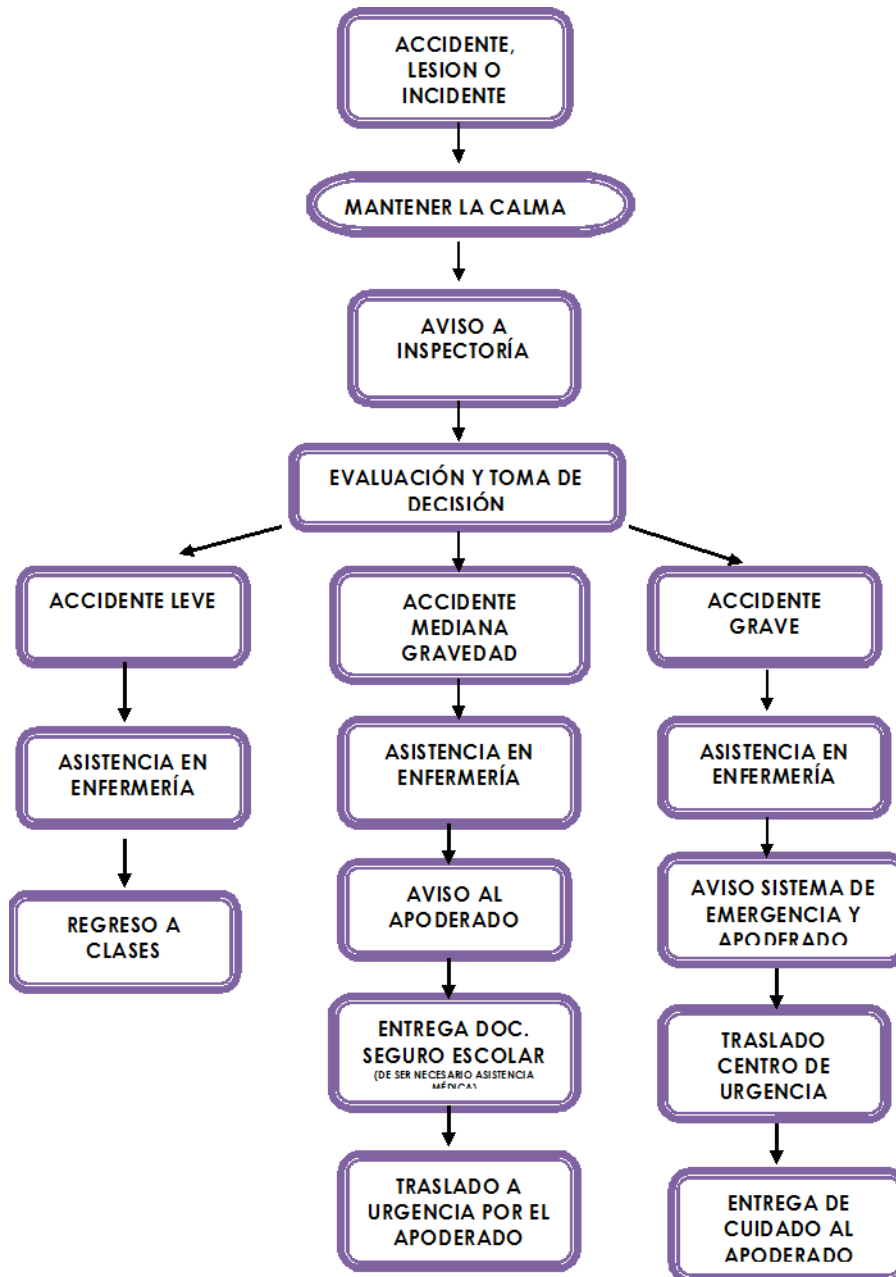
ACCIDENTE, LESION O INCIDENTE

MANTENER LA CALMA

AVISO A INSPECTORÍA

EVALUACIÓN Y TOMA DE DECISIÓN

ACCIDENTE LEVE

ASISTENCIA EN ENFERMERÍA

REGRESO A CLASES

ACCIDENTE MEDIANA GRAVEDAD

ASISTENCIA EN ENFERMERÍA

AVISO AL APODERADO

ENTREGA DOC. SEGURO ESCOLAR
(DE SER NECESARIO ASISTENCIA MÉDICA)

TRASLADO A URGENCIA POR EL APODERADO

ACCIDENTE GRAVE

ASISTENCIA EN ENFERMERÍA

AVISO SISTEMA DE EMERGENCIA Y APODERADO

TRASLADO CENTRO DE URGENCIA

ENTREGA DE CUIDADO AL APODERADO